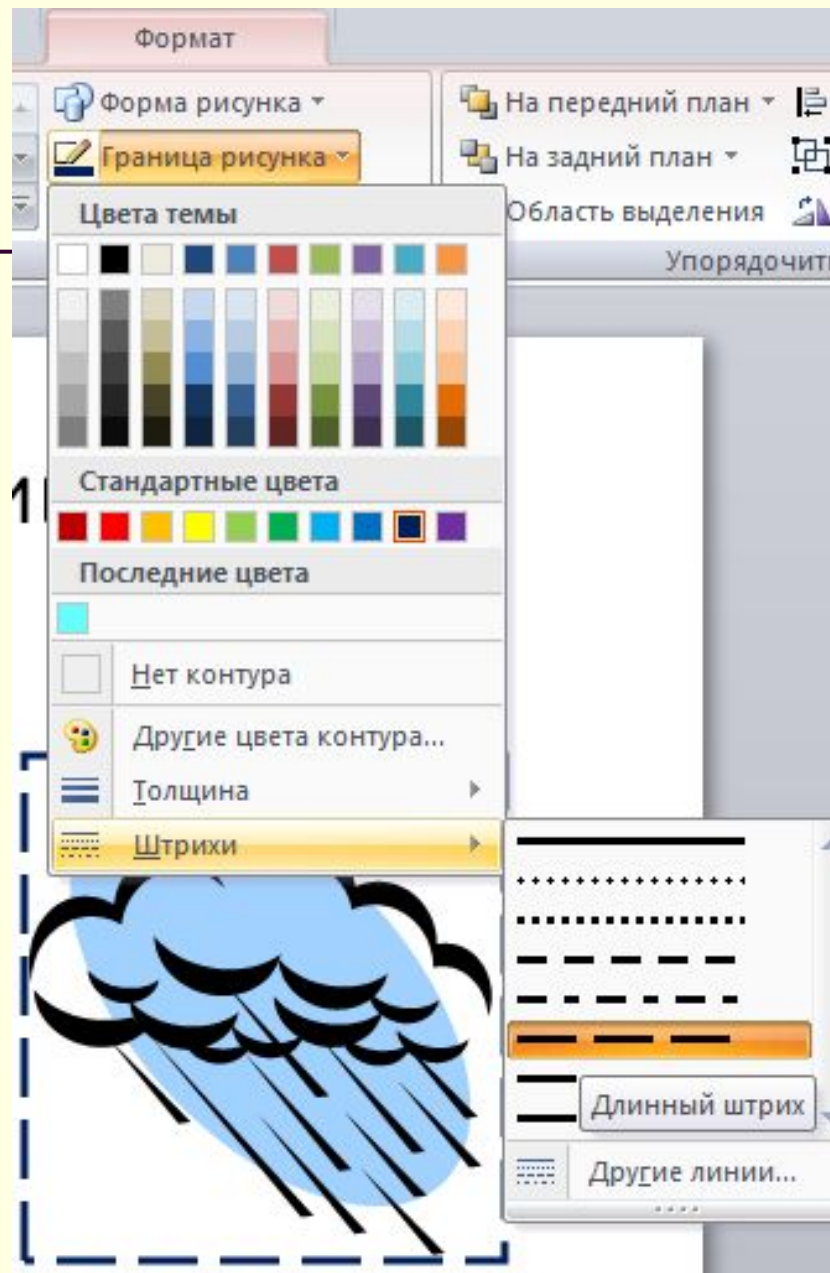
Формат

Форма рисунка

Граница рисунка

На передний план

На задний план

Область выделения

Упорядочить

Цвета темы

Стандартные цвета

Последние цвета

Нет контура

Другие цвета контура...

Толщина

Штрихи

Длинный штрих

Другие линии...